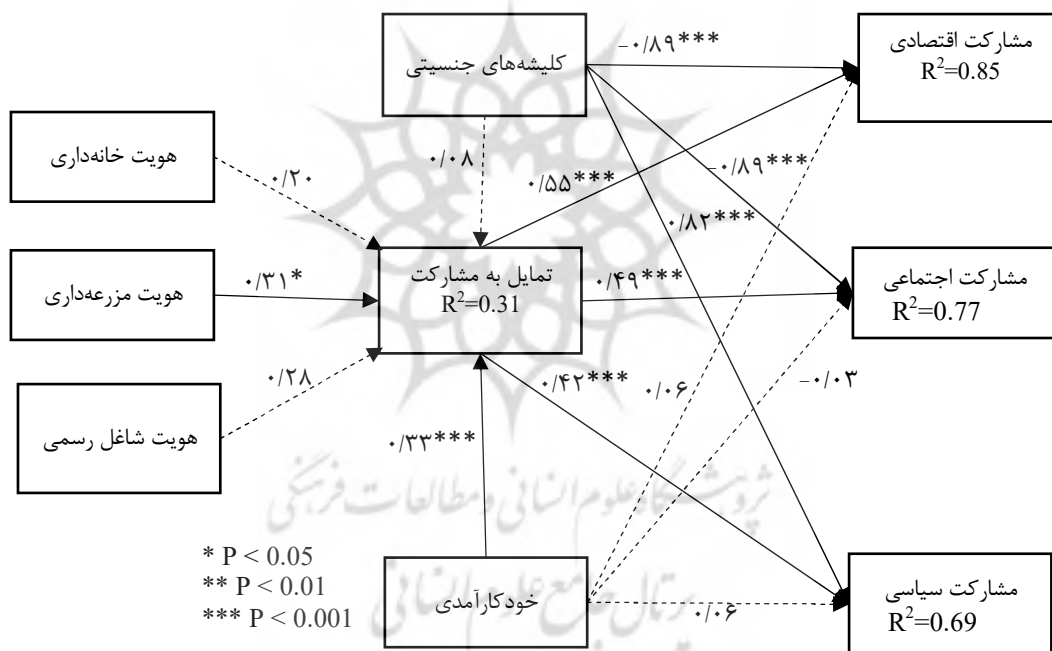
کلیشه‌های جنسیتی

-۰/۸۹***

مشارکت اقتصادی
$R^2$=0.85

هویت خانه‌داری

۰/۲۰

۰/۰۸

۰/۵۵***

-۰/۸۹***

۰/۸۲***

هویت مزرعه‌داری

۰/۳۱*

تمایل به مشارکت
$R^2$=0.31

۰/۴۹***

مشارکت اجتماعی
$R^2$=0.77

۰/۲۸

۰/۴۲***

۰/۰۶

-۰/۰۳

هویت شاغل رسمی

۰/۳۳***

پژوهشگاه علوم انسانی و مطالعات فرهنگی

پرتال جامع علوم انسانی

* P < 0.05
** P < 0.01
*** P < 0.001

خودکارآمدی

۰/۰۶

مشارکت سیاسی
$R^2$=0.69